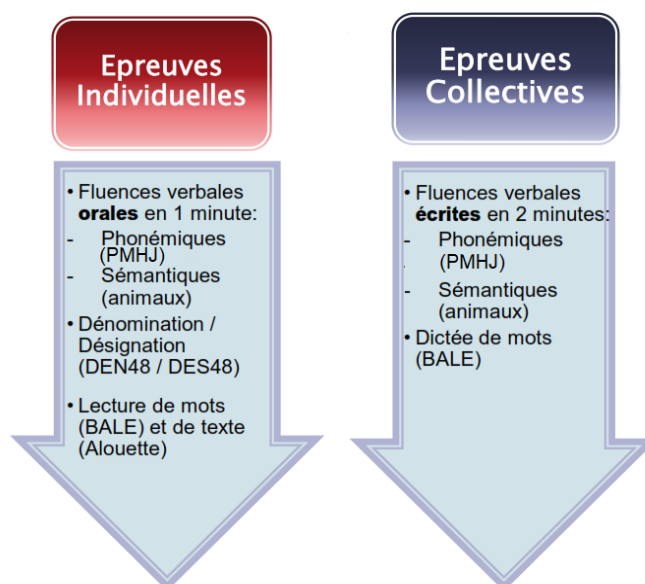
Epreuves Individuelles

• Fluences verbales **orales** en 1 minute:
- Phonémiques (PMHJ)
- Sémantiques (animaux)
• Dénomination / Désignation (DEN48 / DES48)
• Lecture de mots (BALE) et de texte (Alouette)

Epreuves Collectives

• Fluences verbales **écrites** en 2 minutes:
- Phonémiques (PMHJ)
- Sémantiques (animaux)
• Dictée de mots (BALE)